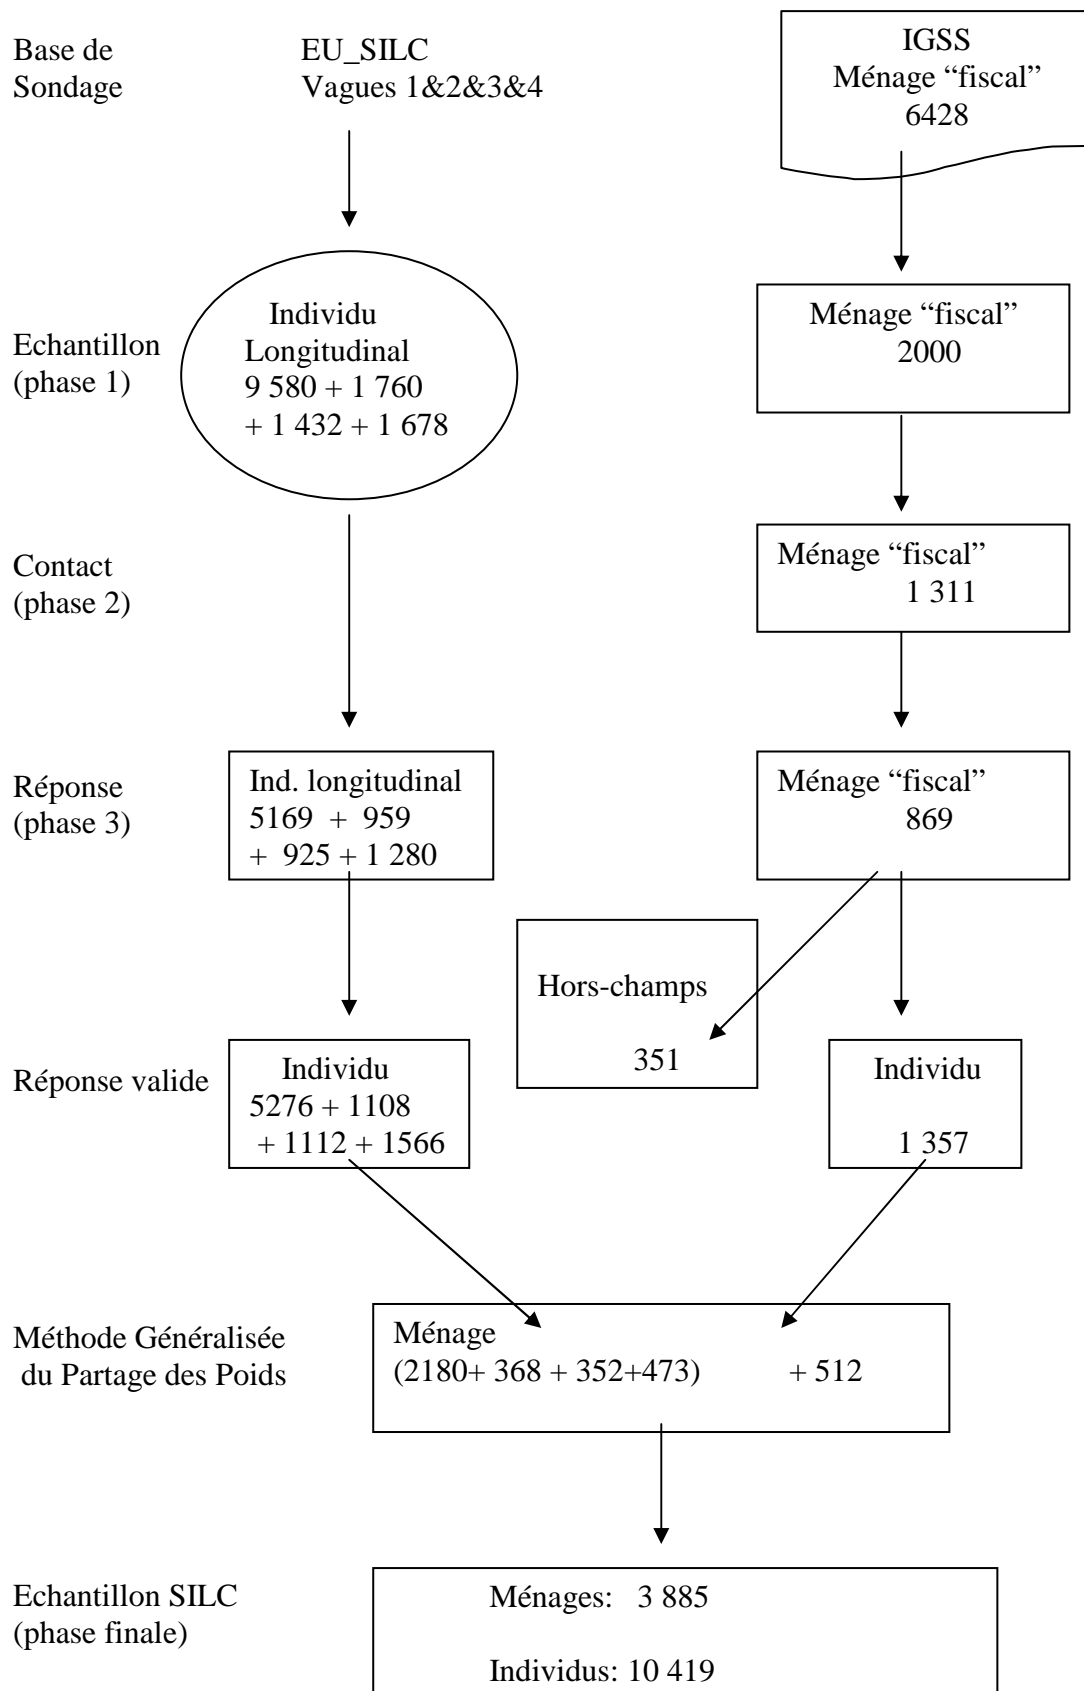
Base de Sondage

EU_SILC
Vagues 1&2&3&4

IGSS
Ménage “fiscal”
6428

Echantillon (phase 1)

Individu
Longitudinal
9 580 + 1 760
+ 1 432 + 1 678

Ménage “fiscal”
2000

Contact (phase 2)

Ménage “fiscal”
1 311

Réponse (phase 3)

Ind. longitudinal
5169 + 959
+ 925 + 1 280

Ménage “fiscal”
869

Hors-champs

351

Réponse valide

Individu
5276 + 1108
+ 1112 + 1566

Individu

1 357

Méthode Généralisée du Partage des Poids

Ménage
(2180+ 368 + 352+473) + 512

Echantillon SILC (phase finale)

Ménages: 3 885

Individus: 10 419